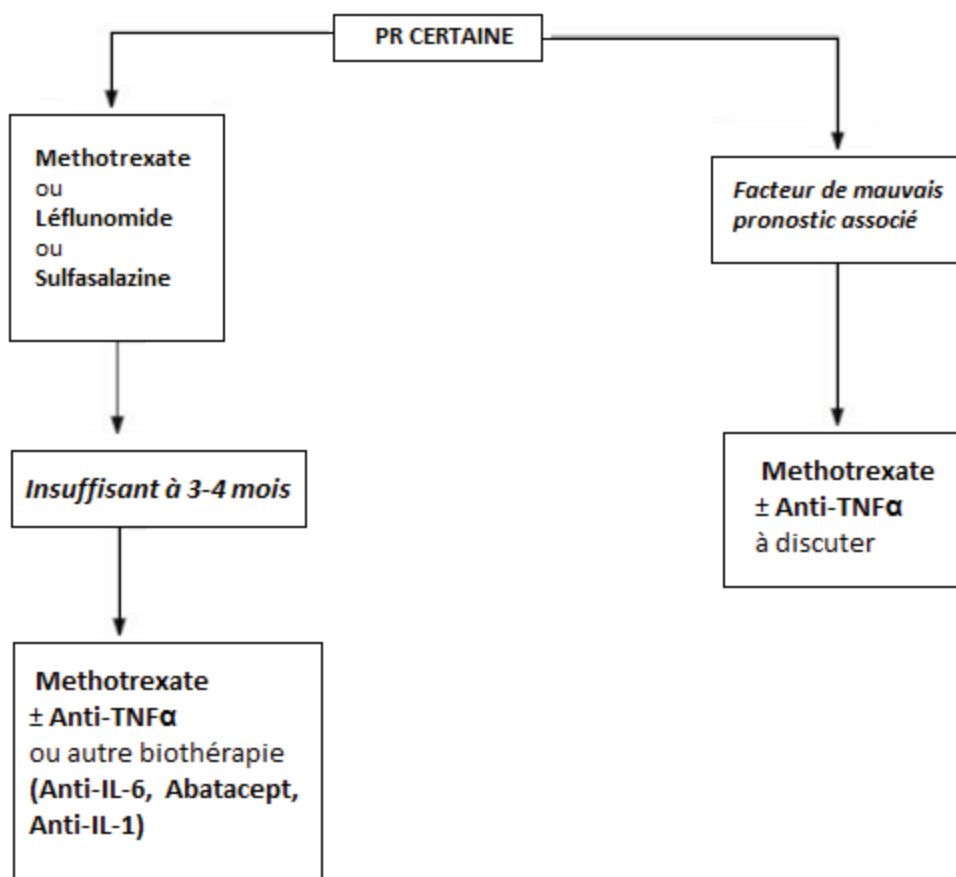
PR CERTAINE

Methotrexate
ou
Léflunomide
ou
Sulfasalazine

Insuffisant à 3-4 mois

Methotrexate
± Anti-TNFα
ou autre biothérapie
(Anti-IL-6, Abatacept, Anti-IL-1)

Facteur de mauvais pronostic associé

Methotrexate
± Anti-TNFα
à discuter